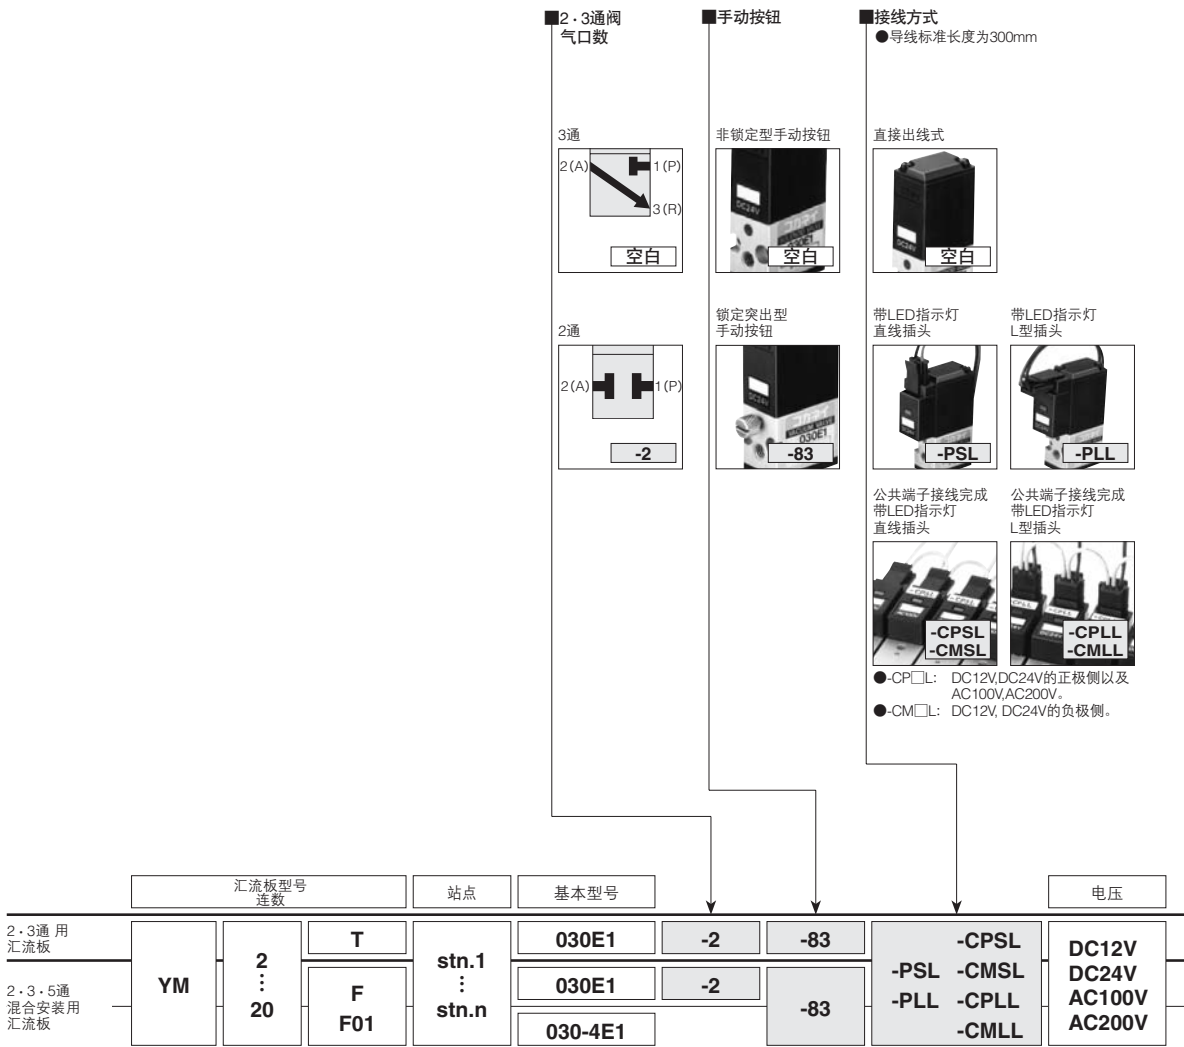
■2・3通阀
气口数

3通

2(A)
1(P)
3(R)

空白

2通

2(A)
1(P)

-2

■手动按钮

非锁定型手动按钮

空白

锁定突出型
手动按钮

-83

■接线方式
●导线标准长度为300mm

直接出线式

空白

带LED指示灯
直线插头

-PSL

带LED指示灯
L型插头

-PLL

公共端子接线完成
带LED指示灯
直线插头

-CPSL
-CMSL

公共端子接线完成
带LED指示灯
L型插头

-CPLL
-CMLL

●-CP□L: DC12V,DC24V的正极侧以及AC100V,AC200V。
●-CM□L: DC12V, DC24V的负极侧。

| | 汇流板型号 连数 | | | 站点 | 基本型号 | | | | 电压 |
|---|---|---|---|---|---|---|---|---|---|
| 2・3通 用 汇流板 | YM | 2 ⋮ 20 | T | stn.1 ⋮ stn.n | 030E1 | -2 | -83 | -PSL -PLL -CPSL -CMSL -CPLL -CMLL | DC12V DC24V AC100V AC200V |
| 2・3・5通 混合安装用 汇流板 | | | F F01 | | 030E1 030-4E1 | -2 | -83 | | |